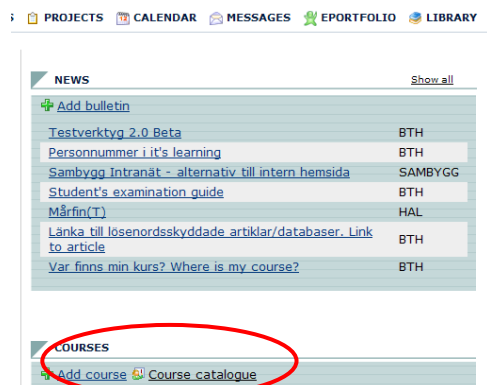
PROJECTS CALENDAR MESSAGES EPORTFOLIO LIBRARY

NEWS

Show all

Add bulletin

| | |
|---|---|
| Testverktyg 2.0 Beta | BTH |
| Personnummer i it's learning | BTH |
| Sambygg Intranät - alternativ till intern hemsida | SAMBYGG |
| Student's examination guide | BTH |
| Mårfin(T) | HAL |
| Länka till lösenordsskyddade artiklar/databaser. Link to article | BTH |
| Var finns min kurs? Where is my course? | BTH |

COURSES

Add course Course catalogue